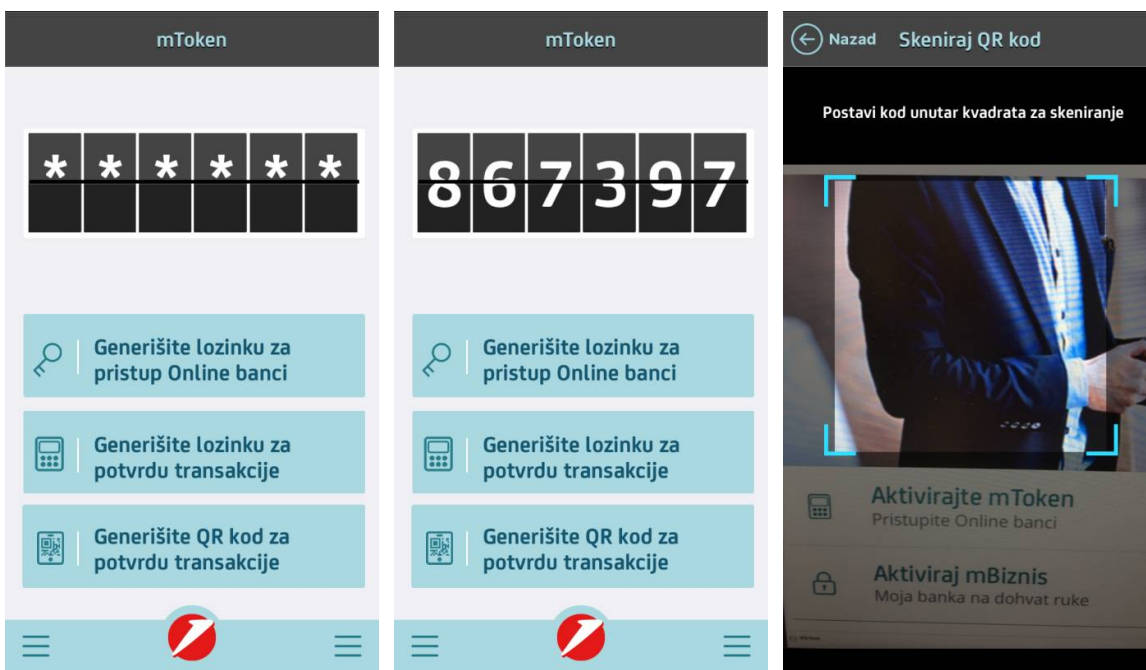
mToken

* * * * * *

Generišite lozinku za pristup Online banci

Generišite lozinku za potvrdu transakcije

Generišite QR kod za potvrdu transakcije

mToken

867397

Generišite lozinku za pristup Online banci

Generišite lozinku za potvrdu transakcije

Generišite QR kod za potvrdu transakcije

Nazad Skeniraj QR kod

Postavi kod unutar kvadrata za skeniranje

Aktivirajte mToken
Pristupite Online banci

Aktiviraj mBiznis
Moja banka na dohvat ruke